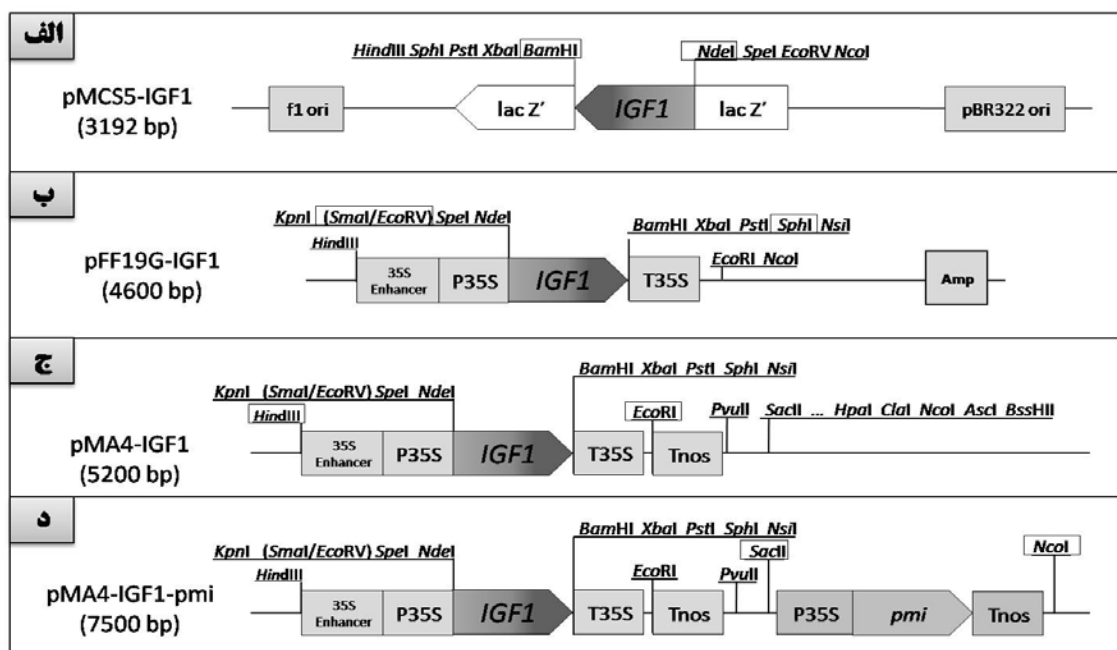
الف

HindIII SphI PstI XbaI BamHI

NdeI SpeI EcoRV NcoI

pMCS5-IGF1 (3192 bp)

f1 ori

lac Z'

IGF1

lac Z'

pBR322 ori

ب

KpnI (SmaI/EcoRV) SpeI NdeI

HindIII

BamHI XbaI PstI SphI NsiI

EcoRI NcoI

pFF19G-IGF1 (4600 bp)

35S Enhancer

P35S

IGF1

T35S

Amp

ج

BamHI XbaI PstI SphI NsiI

KpnI (SmaI/EcoRV) SpeI NdeI

HindIII

EcoRI

PvuII

SacII ... HpaI ClaI NcoI AscI BssHII

pMA4-IGF1 (5200 bp)

35S Enhancer

P35S

IGF1

T35S

Tnos

د

BamHI XbaI PstI SphI NsiI

KpnI (SmaI/EcoRV) SpeI NdeI

SacII

NcoI

HindIII

EcoRI

PvuII

pMA4-IGF1-pmi (7500 bp)

35S Enhancer

P35S

IGF1

T35S

Tnos

P35S

pmi

Tnos